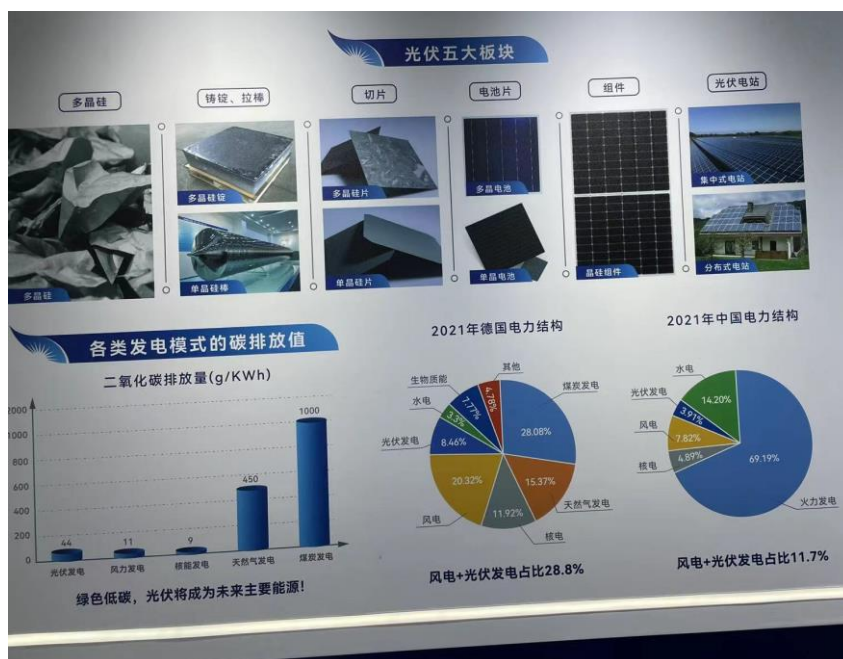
光伏五大板块

多晶硅
多晶硅

铸锭、拉棒
多晶硅锭
单晶硅棒

切片
多晶硅片
单晶硅片

电池片
多晶电池
单晶电池

组件
晶硅组件

光伏电站
集中式电站
分布式电站

各类发电模式的碳排放值

二氧化碳排放量(g/KWh)

| 光伏发电 | 风力发电 | 核能发电 | 天然气发电 | 煤炭发电 |
|---|---|---|---|---|
| 44 | 11 | 9 | 450 | 1000 |

1200
1000
800
600
400
200
0

绿色低碳，光伏将成为未来主要能源！

2021年德国电力结构

其他 4.78%
生物质能 7.77%
水电 3.3%
光伏发电 8.46%
风电 20.32%
核电 11.92%
天然气发电 15.37%
煤炭发电 28.08%

风电+光伏发电占比28.8%

2021年中国电力结构

水电 14.20%
光伏发电 3.91%
风电 7.82%
核电 4.89%
火力发电 69.19%

风电+光伏发电占比11.7%